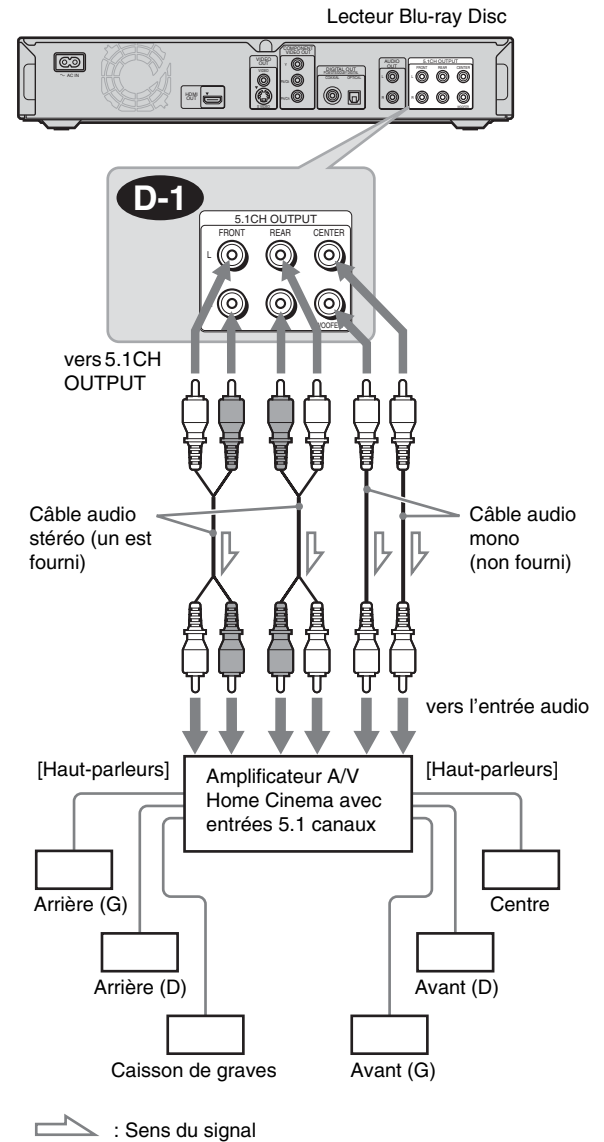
Lecteur Blu-ray Disc

AC IN

HDMI OUT

VIDEO OUT

COMPONENT VIDEO OUT

Y

PB/CB

PR/CR

DIGITAL OUT

COAXIAL

OPTICAL

AUDIO OUT

L

R

5.1CH OUTPUT

FRONT

REAR

CENTER

D-1

5.1CH OUTPUT

FRONT

REAR

CENTER

L

WOOFER

vers 5.1CH OUTPUT

Câble audio stéréo (un est fourni)

Câble audio mono (non fourni)

vers l'entrée audio

[Haut-parleurs]

Amplificateur A/V Home Cinema avec entrées 5.1 canaux

[Haut-parleurs]

Arrière (G)

Centre

Arrière (D)

Avant (D)

Caisson de graves

Avant (G)

: Sens du signal